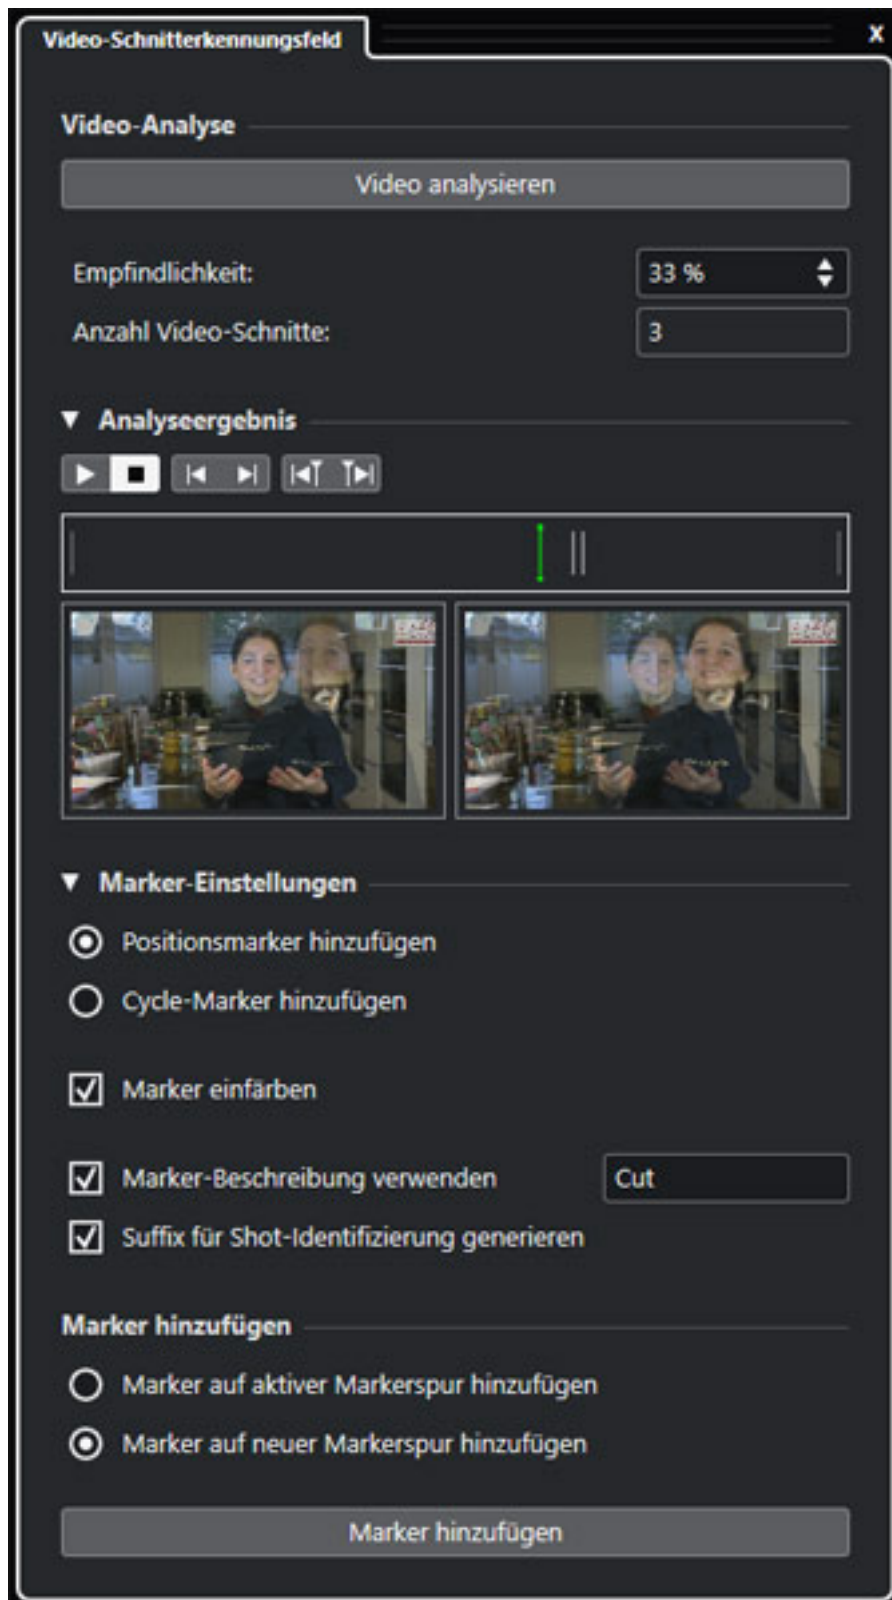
Video-Schnitterkennungsfeld

x

Video-Analyse

Video analysieren

Empfindlichkeit: 33 %

Anzahl Video-Schnitte: 3

▼ Analyseergebnis

▼ Marker-Einstellungen

Positionsmarker hinzufügen

Cycle-Marker hinzufügen

Marker einfärben

Marker-Beschreibung verwenden Cut

Suffix für Shot-Identifizierung generieren

Marker hinzufügen

Marker auf aktiver Markerspur hinzufügen

Marker auf neuer Markerspur hinzufügen

Marker hinzufügen